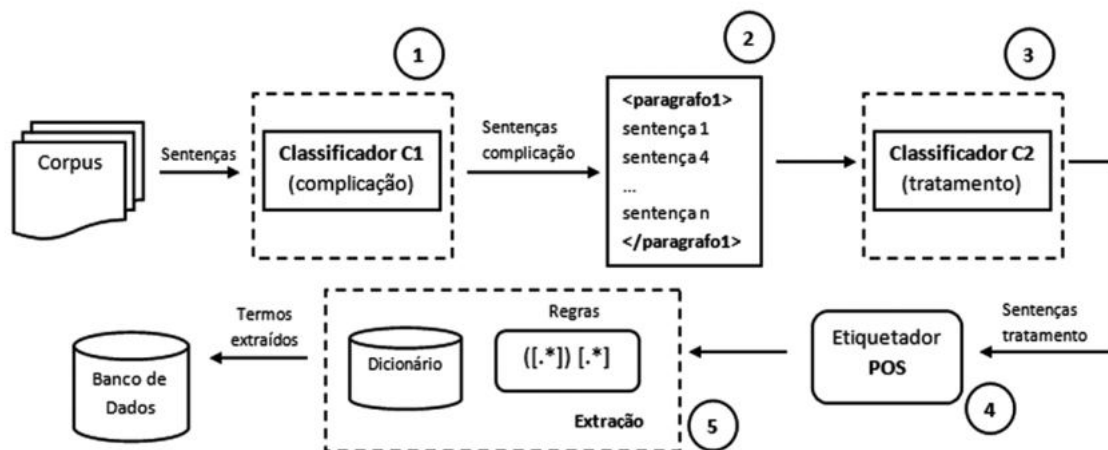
1

2

3

Corpus

Sentenças

Classificador C1
(complicação)

Sentenças complicação

<paragrafo1>
sentença 1
sentença 4
...
sentença n
</paragrafo1>

Classificador C2
(tratamento)

Termos extraídos

Banco de Dados

Dicionário

Regras

([.*]) [.*]

Extração

5

Etiquetador POS

4

Sentenças tratamento